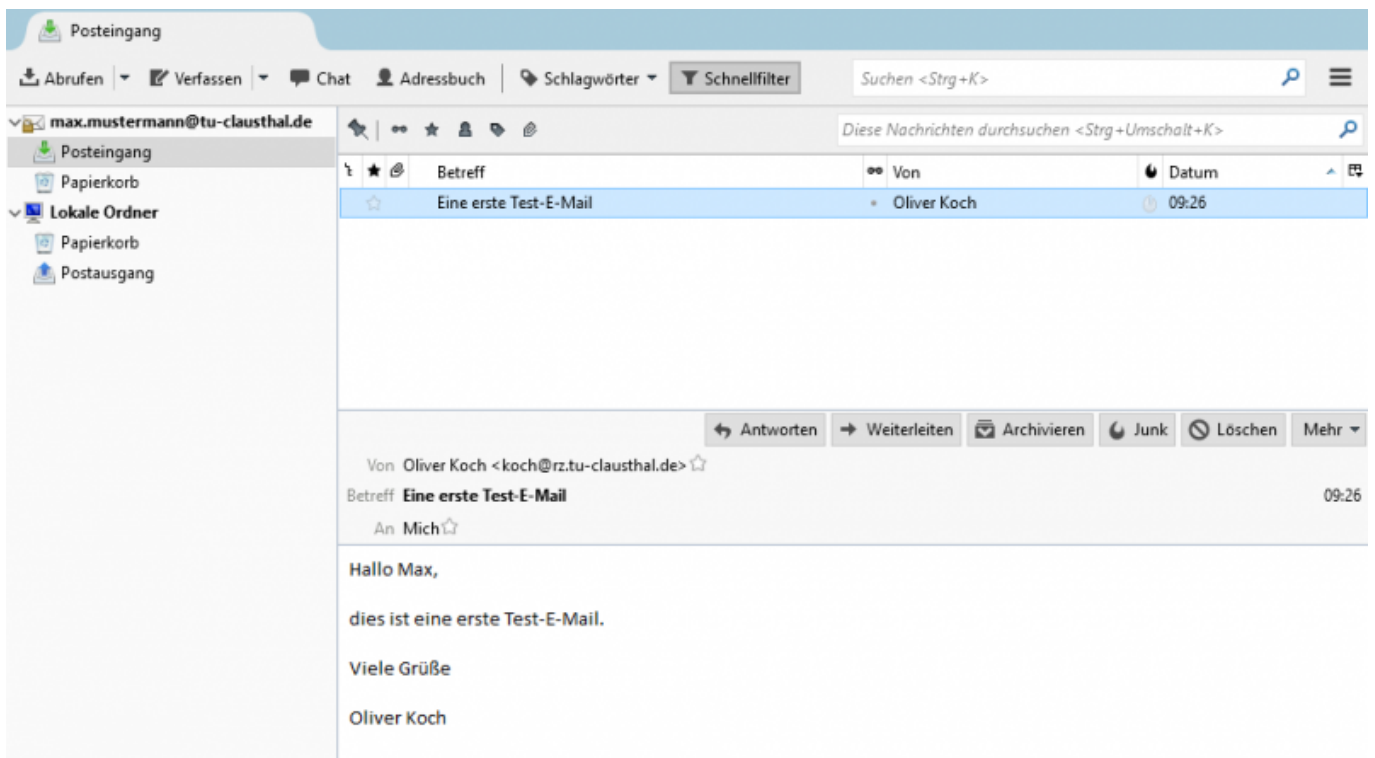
Posteingang

Abrufen | Verfassen | Chat | Adressbuch | Schlagwörter | Schnellfilter

Suchen <Strg+K>

max.mustermann@tu-clausthal.de
Posteingang
Papierkorb
Lokale Ordner
Papierkorb
Postausgang

Diese Nachrichten durchsuchen <Strg+Umschalt+K>

| Betreff | Von | Datum |
|---|---|---|
| Eine erste Test-E-Mail | Oliver Koch | 09:26 |

Antworten | Weiterleiten | Archivieren | Junk | Löschen | Mehr

Von Oliver Koch <koch@rz.tu-clausthal.de>
Betreff Eine erste Test-E-Mail
09:26
An Mich

Hallo Max,

dies ist eine erste Test-E-Mail.

Viele Grüße

Oliver Koch